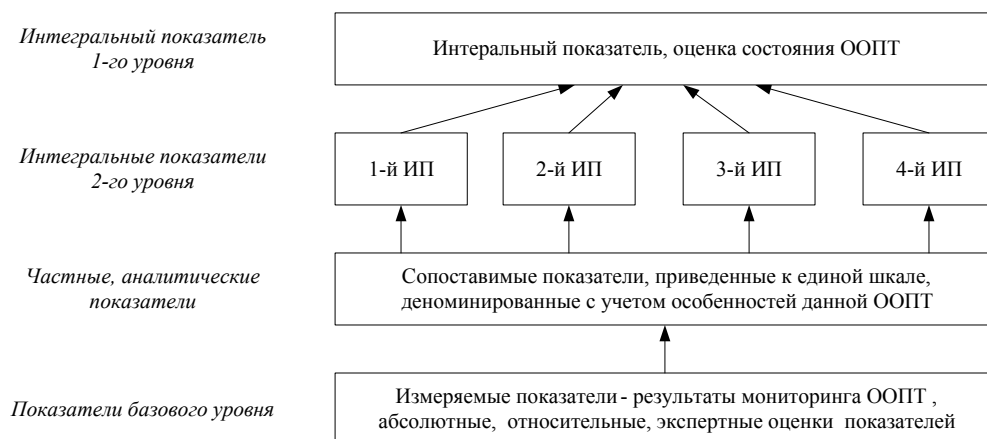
Интегральный показатель 1-го уровня

Интеральный показатель, оценка состояния ООПТ

Интегральные показатели 2-го уровня

1-й ИП

2-й ИП

3-й ИП

4-й ИП

Частные, аналитические показатели

Сопоставимые показатели, приведенные к единой шкале, деноминированные с учетом особенностей данной ООПТ

Показатели базового уровня

Измеряемые показатели - результаты мониторинга ООПТ , абсолютные, относительные, экспертные оценки показателей